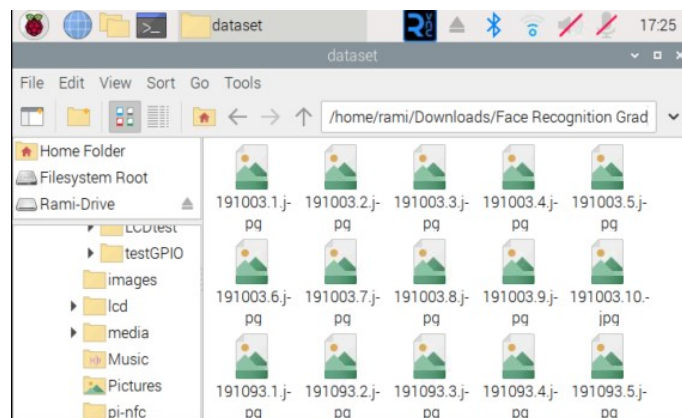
dataset 17:25

dataset

File Edit View Sort Go Tools

/home/rami/Downloads/Face Recognition Grad

Home Folder
Filesystem Root
Rami-Drive
LCDtest
testGPIO
images
lcd
media
Music
Pictures
pi-nfc

191003.1.jpg
191003.2.jpg
191003.3.jpg
191003.4.jpg
191003.5.jpg
191003.6.jpg
191003.7.jpg
191003.8.jpg
191003.9.jpg
191003.10.jpg
191093.1.jpg
191093.2.jpg
191093.3.jpg
191093.4.jpg
191093.5.jpg